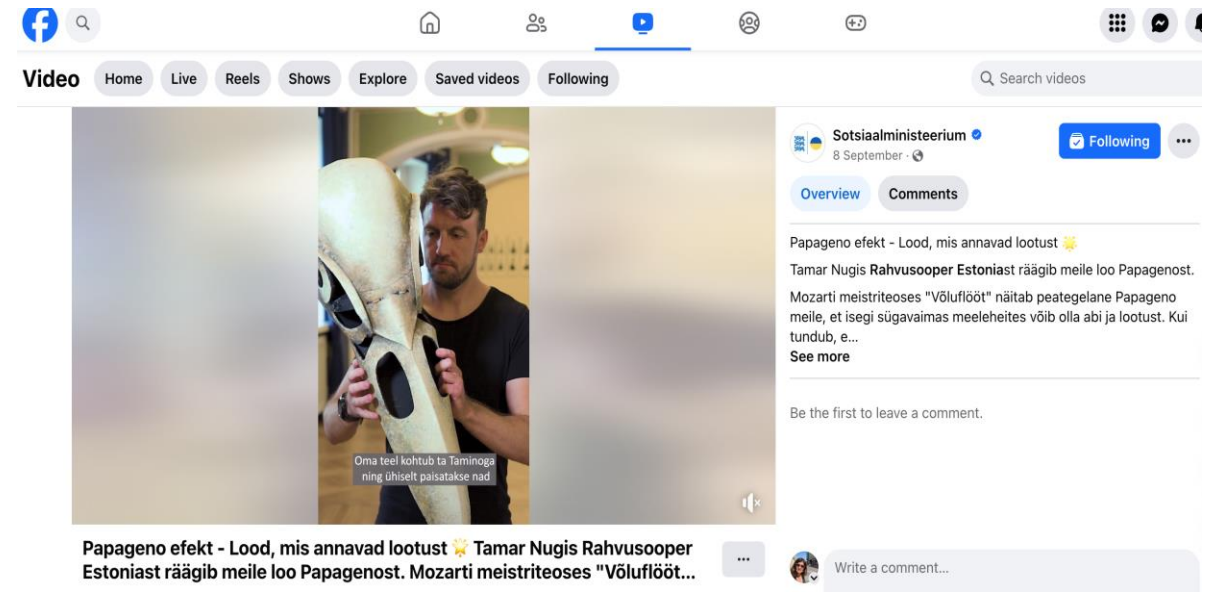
Video Home Live Reels Shows Explore Saved videos Following

Search videos

Oma teel kohtub ta Taminoga ning ühiselt paisatakse nad

Papageno efekt - Lood, mis annavad lootust 🌟 Tamar Nugis Rahvusooper Estoniast räägib meile loo Papagenost. Mozarti meistriteoses "Võluflööt...

Sotsiaalministeerium
8 September ·

Following

Overview Comments

Papageno efekt - Lood, mis annavad lootust 🌟

Tamar Nugis **Rahvusooper Estonia**st räägib meile loo Papagenost.

Mozarti meistriteoses "Võluflööt" näitab peategelane Papageno meile, et isegi sügavaimas meeleheites võib olla abi ja lootust. Kui tundub, e...
See more

Be the first to leave a comment.

Write a comment...